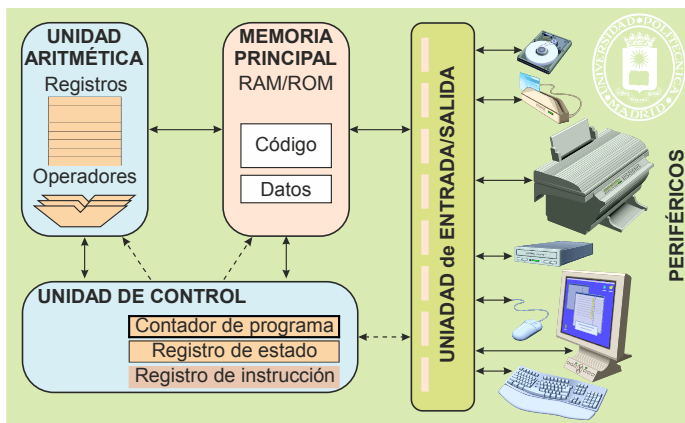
UNIDAD ARITMÉTICA

Registros

Operadores

MEMORIA PRINCIPAL
RAM/ROM

Código

Datos

UNIADAD de ENTRADA/SALIDA

UNIDAD DE CONTROL

Contador de programa

Registro de estado

Registro de instrucción

PERIFÉRICOS

UNIVERSIDAD POLITÉCNICA MADRID